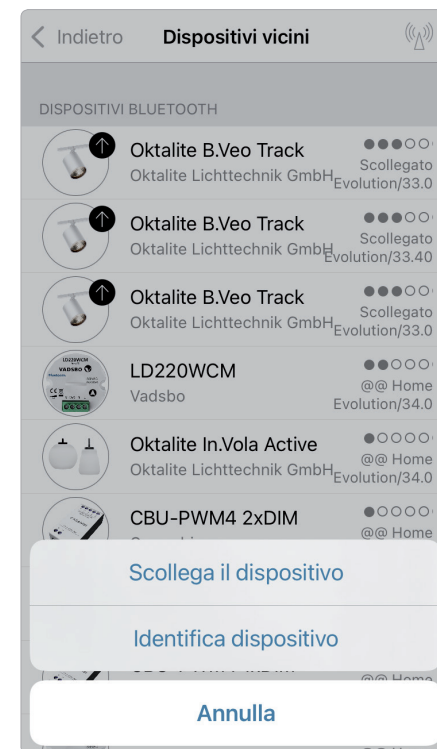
< Indietro Dispositivi vicini

DISPOSITIVI BLUETOOTH

Oktalite B.Veo Track
Oktalite Lichttechnik GmbH
Scollegato
Evolution/33.0

Oktalite B.Veo Track
Oktalite Lichttechnik GmbH
Scollegato
Evolution/33.40

Oktalite B.Veo Track
Oktalite Lichttechnik GmbH
Scollegato
Evolution/33.0

LD220WCM
Vadsbo
@@ Home
Evolution/34.0

Oktalite In.Vola Active
Oktalite Lichttechnik GmbH
@@ Home
Evolution/34.0

CBU-PWM4 2xDIM
@@ Home

Scollega il dispositivo

Identifica dispositivo

Annulla